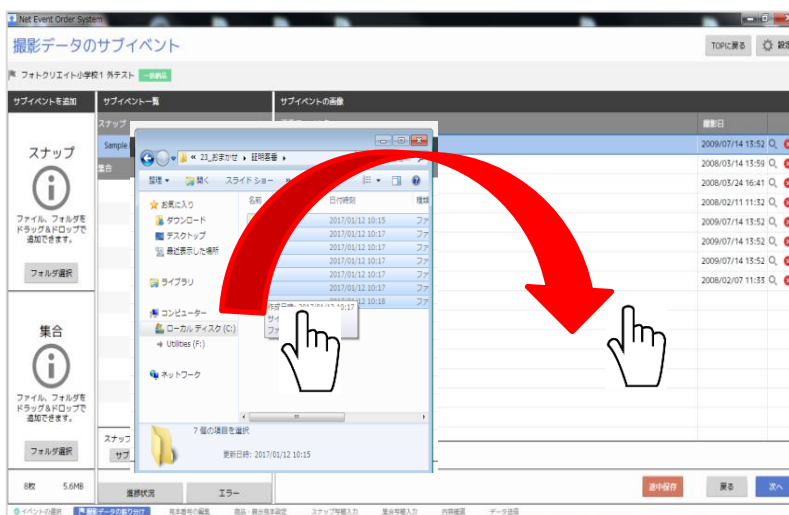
Net Event Order System

撮影データのサブイベント

TOPに戻る 設定

フォトクリエイト小学校1 外テスト 一括納品

サブイベントを追加

スナップ

ファイル、フォルダをドラッグ&ドロップで追加できます。

フォルダ選択

集合

ファイル、フォルダをドラッグ&ドロップで追加できます。

フォルダ選択

8枚 5.6MB

サブイベント一覧

スナップ

Sample

集合

スナップ

サ

撮影状況

エラー

サブイベントの画像

撮影日

2009/07/14 13:52
2008/03/14 13:59
2008/03/24 16:41
2008/02/11 11:32
2009/07/14 13:52
2009/07/14 13:52
2009/07/14 13:52
2008/02/07 11:33

« 23_おまかせ ▸ 証明書番 ▸

整理 ▾ 開く スライド ショー

お気に入り
ダウンロード
デスクトップ
最近表示した場所

ライブラリ

コンピューター
ローカル ディスク (C:)
Utilities (F:)

ネットワーク

名前 日付時刻 種類

2017/01/12 10:15 ファ
2017/01/12 10:17 ファ
2017/01/12 10:17 ファ
2017/01/12 10:17 ファ
2017/01/12 10:17 ファ
2017/01/12 10:17 ファ
2017/01/12 10:18 ファ

作成日時: 2017/01/12 10:17
サイ
ファ

7 個の項目を選択

更新日時: 2017/01/12 10:15

途中保存 戻る 次へ

イベントの選択 撮影データの振り分け 掲本番号の編集 商品・最終掲本設定 スナップ写輸入力 集合写輸入力 内容確認 データ送信